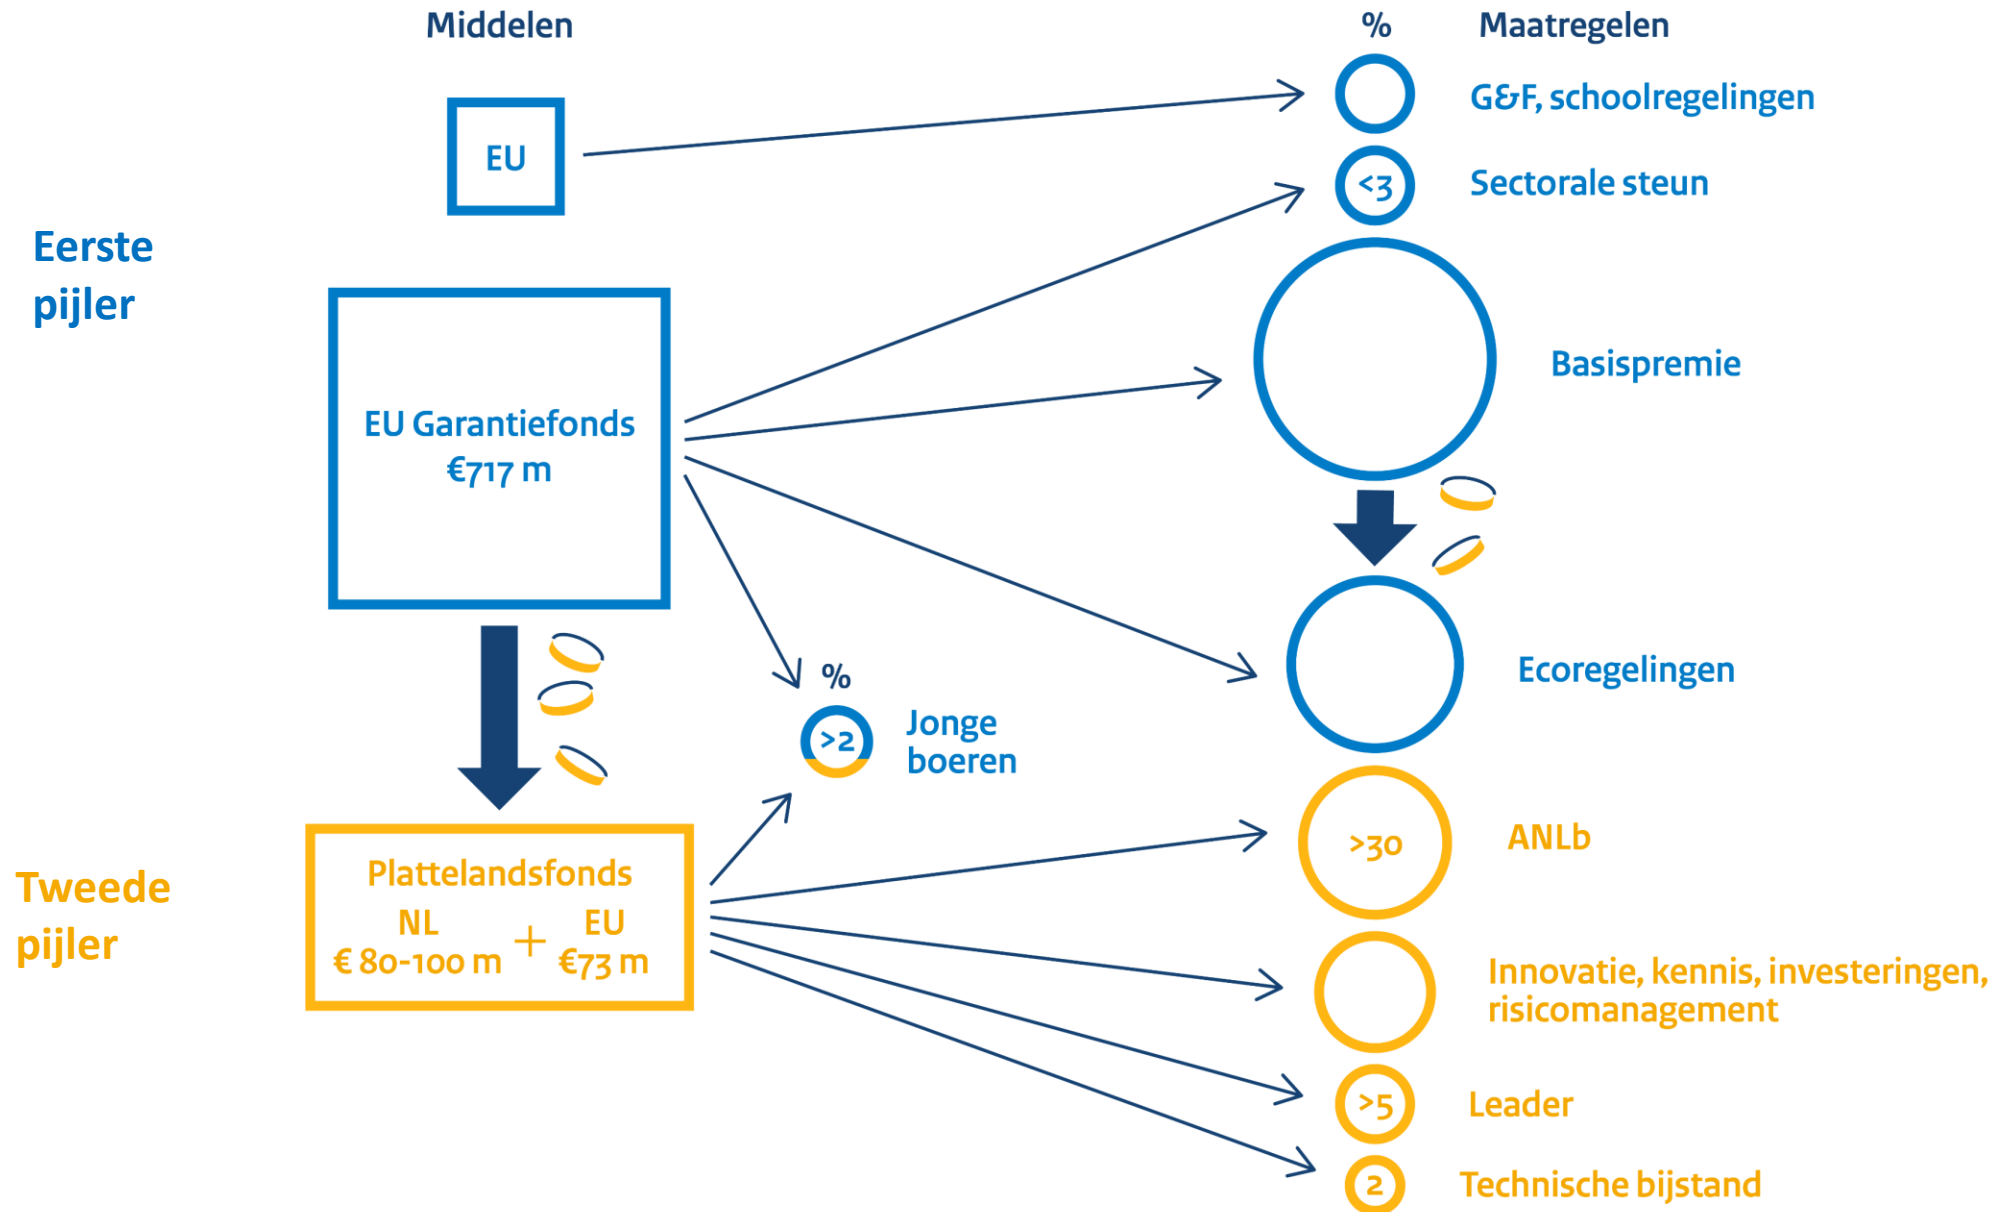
Middelen

%

Maatregelen

EU

G&F, schoolregelingen

<3

Sectorale steun

Eerste pijler

Basispremie

EU Garantiefonds €717 m

Ecoregelingen

%

>2

Jonge boeren

>30

ANLb

Tweede pijler

Plattelandsfonds
NL € 80-100 m + EU €73 m

Innovatie, kennis, investeringen, risicomanagement

>5

Leader

2

Technische bijstand